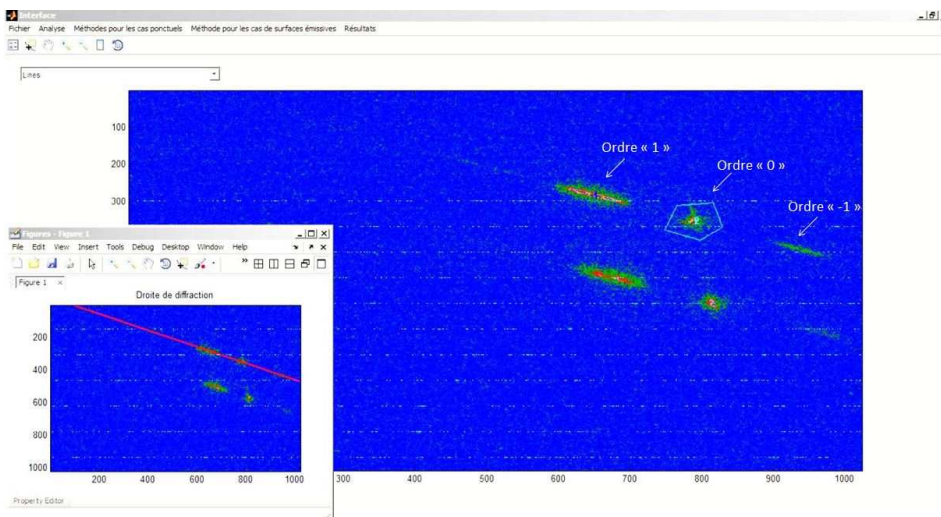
Interface

Fichier Analyse Méthodes pour les cas ponctuels Méthode pour les cas de surfaces émissives Résultats

Lines

100

200

300

Ordre « 1 »

Ordre « 0 »

Ordre « -1 »

Figures - Figure 1

File Edit View Insert Tools Debug Desktop Window Help

Figure 1

Droite de diffraction

200

400

600

800

1000

200 400 600 800 1000

Property Editor

300 400 500 600 700 800 900 1000